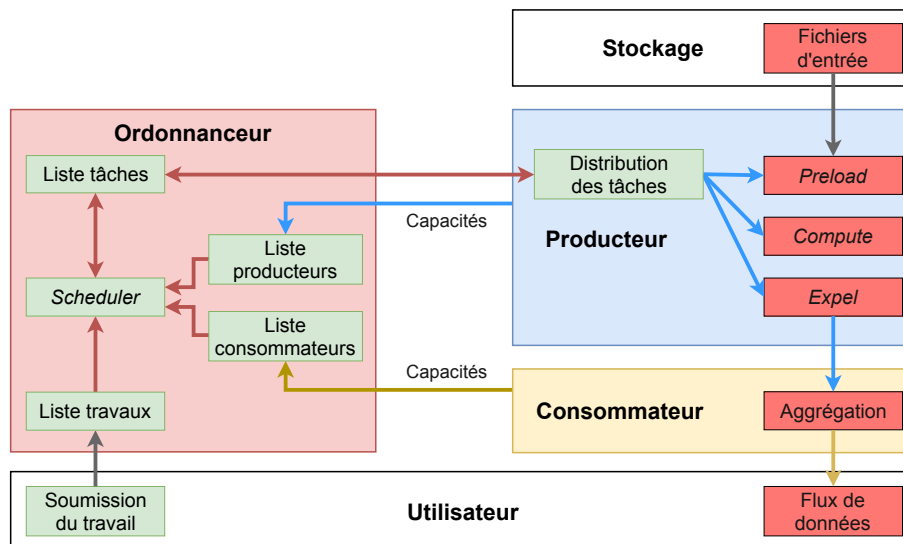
Stockage

Fichiers d'entrée

Ordonnanceur

Liste tâches

Scheduler

Liste producteurs

Liste consommateurs

Liste travaux

Distribution des tâches

Capacités

Producteur

Preload

Compute

Expel

Capacités

Consommateur

Aggrégation

Soumission du travail

Utilisateur

Flux de données